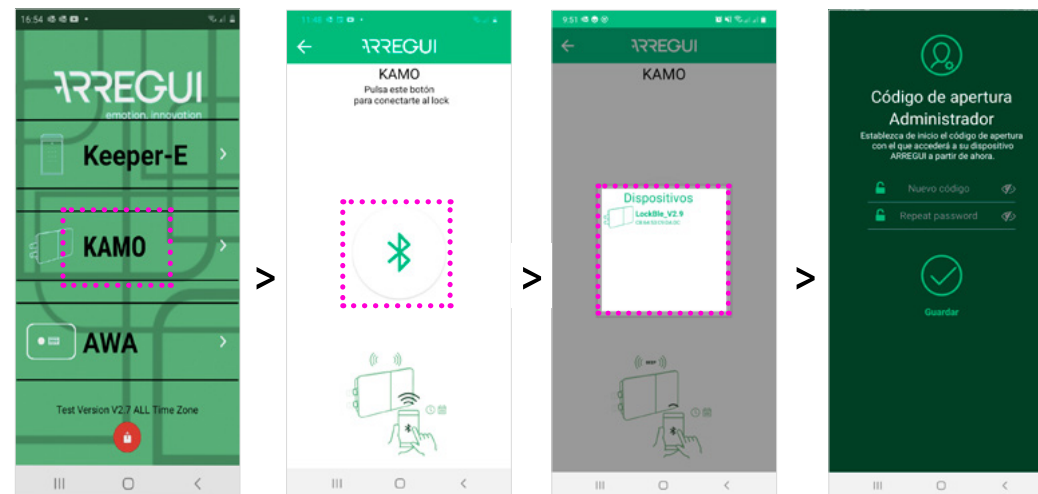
16:54

ARREGUI
emotion. innovation

Keeper-E

KAMO

AWA

Test Version V2.7 ALL Time Zone

>

11:48

ARREGUI

KAMO
Pulsa este botón para conectarte al lock

>

9:51

ARREGUI

KAMO

Dispositivos
LockBle_V2.9
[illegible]

>

Código de apertura Administrador
Establezca de inicio el código de apertura con el que accederá a su dispositivo ARREGUI a partir de ahora.

Nuevo código

Repeat password

Guardar